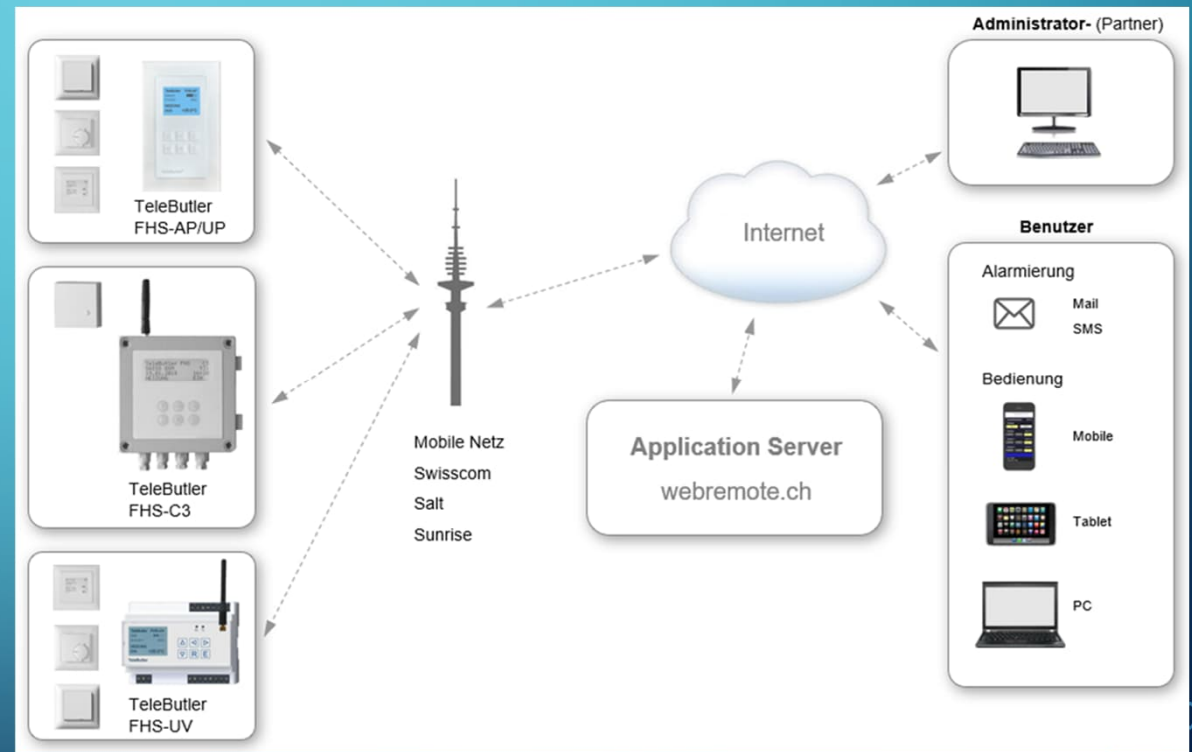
TeleButler
FHS-AP/UP

TeleButler
FHS-C3

TeleButler
FHS-UV

Mobile Netz
Swisscom
Salt
Sunrise

Internet

Application Server
webremote.ch

Administrator- (Partner)

Benutzer

Alarmierung
Mail
SMS

Bedienung
Mobile
Tablet
PC